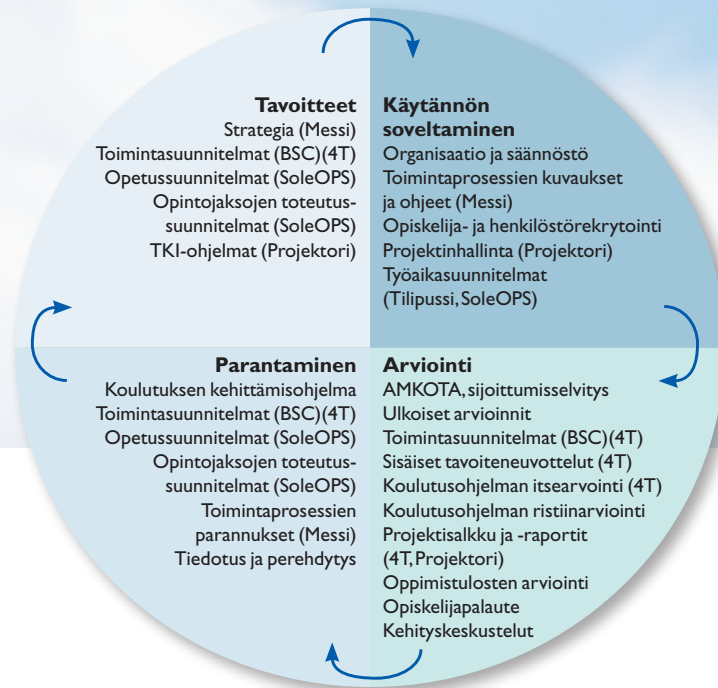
Tavoitteet
Strategia (Messi)
Toimintasuunnitelmat (BSC)(4T)
Opetussuunnitelmat (SoleOPS)
Opintojaksojen toteutussuunnitelmat (SoleOPS)
TKI-ohjelmat (Projektori)

Käytännön soveltaminen
Organisaatio ja säännöstö
Toimintaprosessien kuvaukset ja ohjeet (Messi)
Opiskelija- ja henkilöstörekrytointi
Projektinhallinta (Projektori)
Työaikasuunnitelmat (Tilipussi, SoleOPS)

Parantaminen
Koulutuksen kehittämisohjelma
Toimintasuunnitelmat (BSC)(4T)
Opetussuunnitelmat (SoleOPS)
Opintojaksojen toteutussuunnitelmat (SoleOPS)
Toimintaprosessien parannukset (Messi)
Tiedotus ja perehdytys

Arviointi
AMKOTA, sijoittumisselvitys
Ulkoiset arvioinnit
Toimintasuunnitelmat (BSC)(4T)
Sisäiset tavoiteneuvottelut (4T)
Koulutusohjelman itsearvointi (4T)
Koulutusohjelman ristiinarviointi
Projektisalkku ja -raportit (4T, Projektori)
Oppimistulosten arviointi
Opiskelijapalaute
Kehityskeskustelut